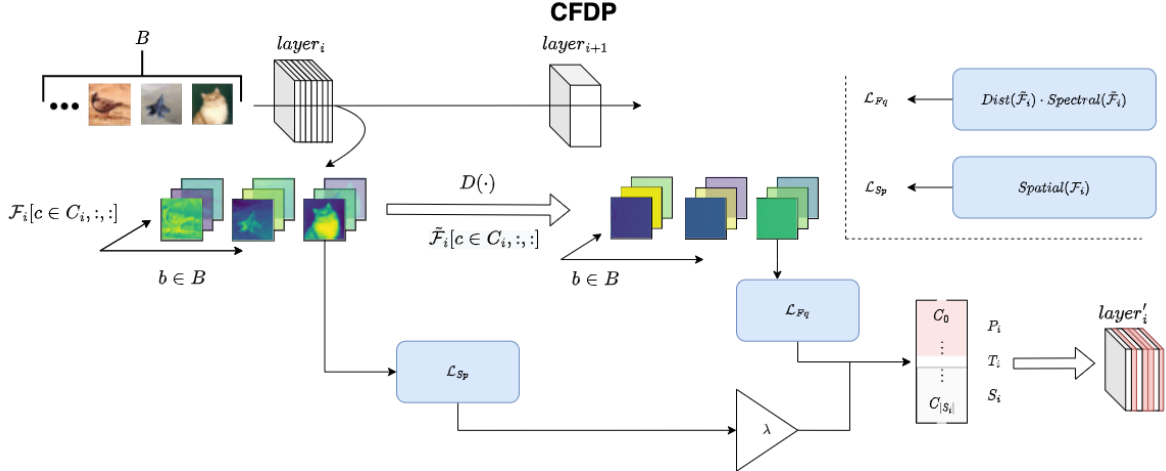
CFDP

$B$

$layer_i$

$layer_{i+1}$

$\mathcal{L}_{Fq}$

$Dist(\tilde{\mathcal{F}}_i) \cdot Spectral(\tilde{\mathcal{F}}_i)$

$\mathcal{L}_{Sp}$

$Spatial(\mathcal{F}_i)$

$\mathcal{F}_i[c \in C_i, :, :]$

$D(\cdot)$

$\tilde{\mathcal{F}}_i[c \in C_i, :, :]$

$b \in B$

$b \in B$

$\mathcal{L}_{Fq}$

$C_0$

$P_i$

$T_i$

$S_i$

$C_{|S_i|}$

$layer'_i$

$\mathcal{L}_{Sp}$

$\lambda$